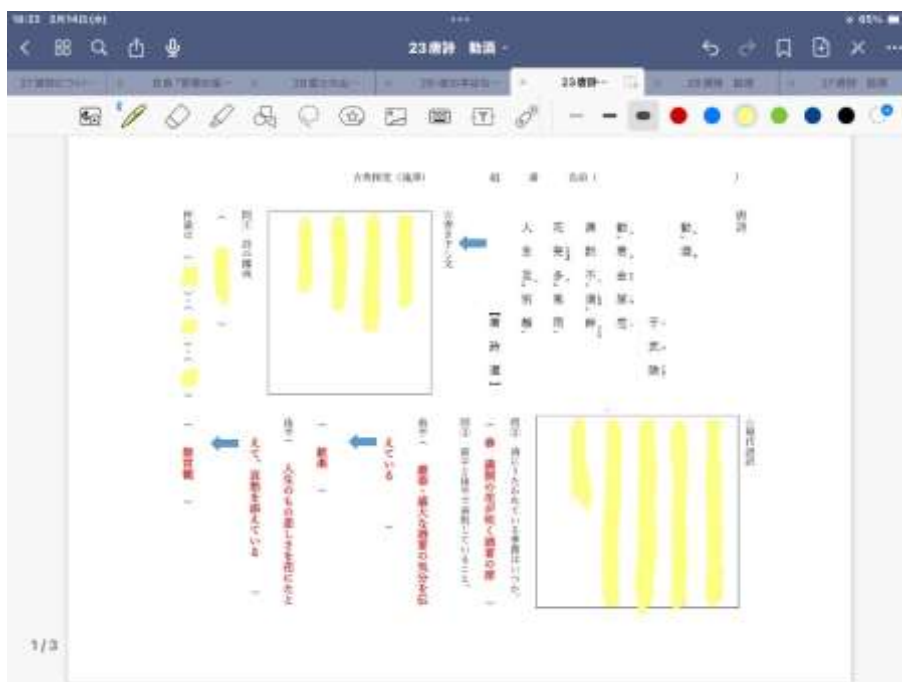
23唐詩　勧酒

古典探究（漢詩）　組　番　氏名（　　　　）

唐詩

勧酒　于武陵

勧君金屈巵
満酌不須辞
花発多風雨
人生足別離

【唐詩選】

書き下し文

問一　詩の形式
（　　　）

押韻（　　）（　　）（　　）

現代語訳

問二　擬人化されている事物は何か。
（　春・美酒の杯を傾け飲酒の席　）

問三　前半と後半で表現していることは。
前半（　酒を・盛大な酒宴の気分を伝えている　）
（　　　）
後半（　人生のもの悲しさを花にたとえて、別離を詠んでいる　）
（　惜別　）

1/3